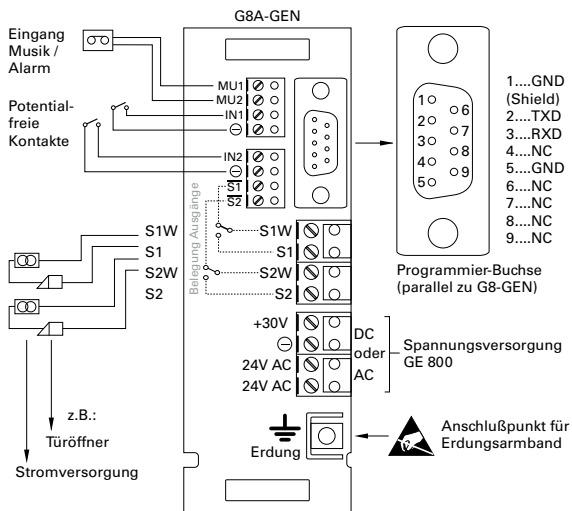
G8A-GEN

Eingang Musik / Alarm

Potentialfreie Kontakte

MU1
MU2
IN1
⊖
IN2
⊖
S1
S2

Belegung Ausgänge

S1W
S1
S2W
S2

S1W
S1
S2W
S2

+30V
⊖
24V AC
24V AC

DC oder AC

Spannungsversorgung GE 800

Erdung

Anschlußpunkt für Erdungsarmband

z.B.:
Türöffner

Stromversorgung

1○ ○6
2○ ○7
3○ ○8
4○ ○9
5○

1....GND (Shield)
2....TXD
3....RXD
4....NC
5....GND
6....NC
7....NC
8....NC
9....NC

Programmier-Buchse (parallel zu G8-GEN)